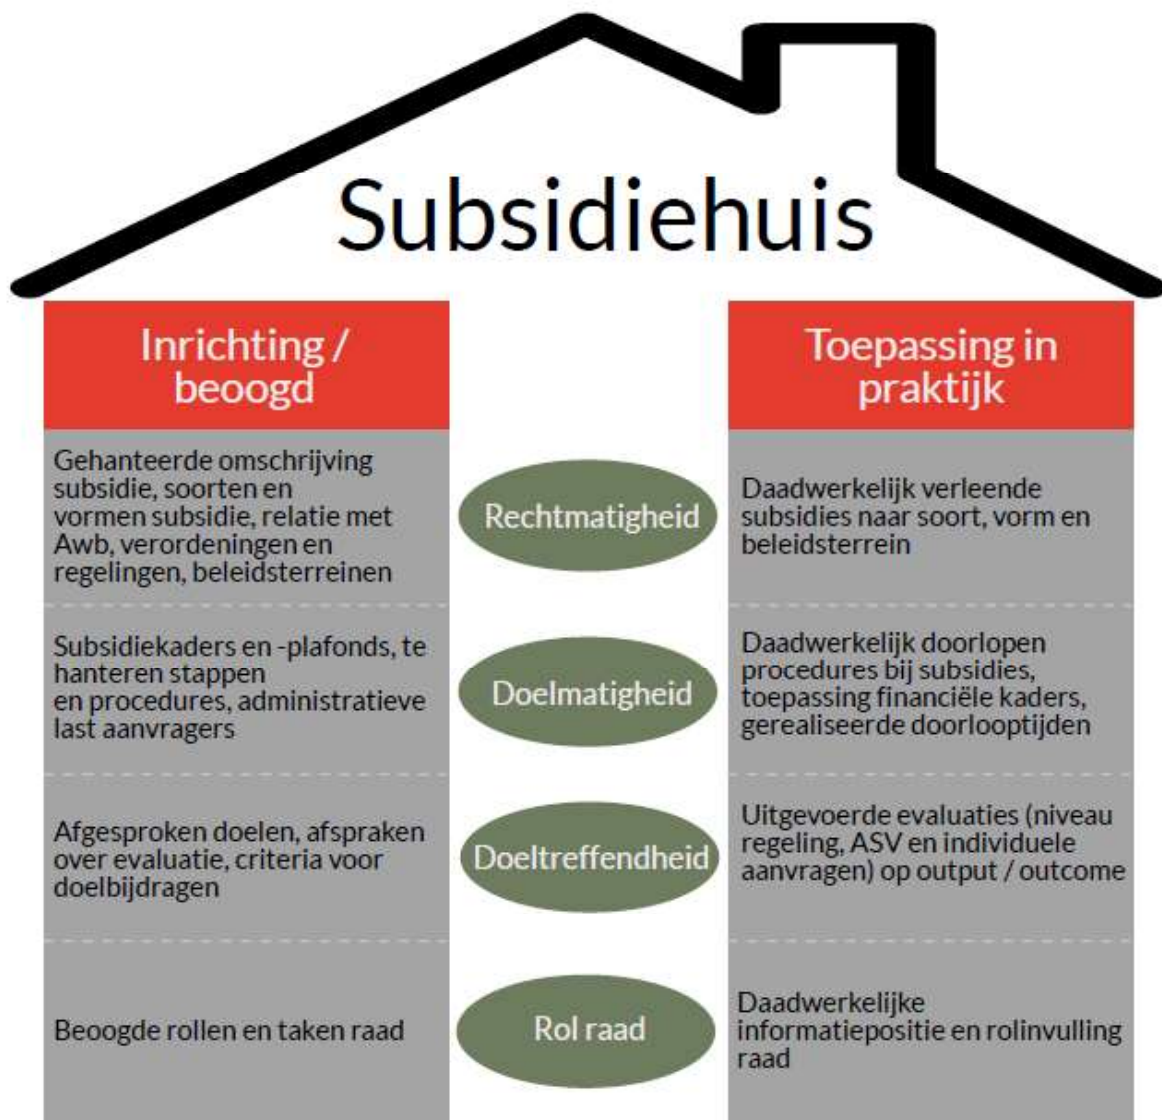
Subsidiehuis

| Inrichting / beoogd | | Toepassing in praktijk |
|---|---|---|
| Gehanteerde omschrijving subsidie, soorten en vormen subsidie, relatie met Awb, verordeningen en regelingen, beleidsterreinen | Rechtmatigheid | Daadwerkelijk verleende subsidies naar soort, vorm en beleidsterrein |
| Subsidiekaders en -plafonds, te hanteren stappen en procedures, administratieve last aanvragers | Doelmatigheid | Daadwerkelijk doorlopen procedures bij subsidies, toepassing financiële kaders, gerealiseerde doorlooptijden |
| Afgesproken doelen, afspraken over evaluatie, criteria voor doelbijdragen | Doeltreffendheid | Uitgevoerde evaluaties (niveau regeling, ASV en individuele aanvragen) op output / outcome |
| Beoogde rollen en taken raad | Rol raad | Daadwerkelijke informatiepositie en rolinvulling raad |